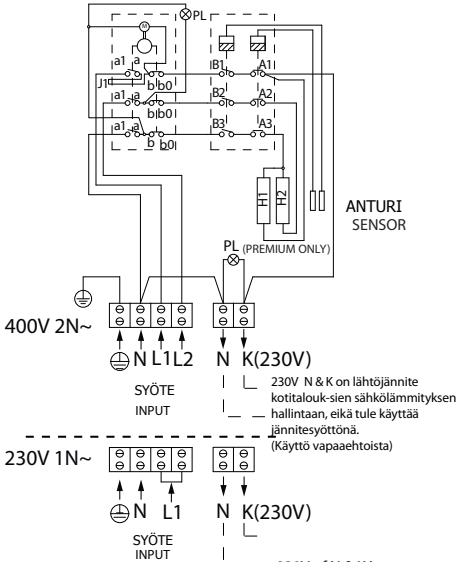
PL

M

a1 a

J1

b b0

a1 a

b b0

a1 a

b b0

B1 A1

B2 A2

B3 A3

H1 H2

ANTURI
SENSOR

PL (PREMIUM ONLY)

400V 2N~

N L1 L2

N K(230V)

SYÖTE
INPUT

230V N & K on lähtöjännite kotitalouk-sien sähkölämmityksen hallintaan, eikä tule käyttää jännitesyöttönä.
(Käyttö vapaaehtoista)

230V 1N~

N L1

N K(230V)

SYÖTE
INPUT

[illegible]